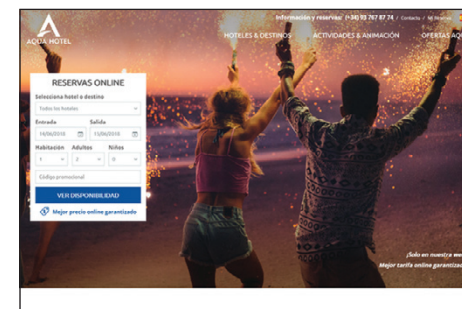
AQUA HOTEL

Información y reservas: (+34) 93 767 87 74 / Contacto / Mi Reserva

HOTELES & DESTINOS ACTIVIDADES & ANIMACIÓN OFERTAS AQU

RESERVAS ONLINE

Selecciona hotel o destino

Todos los hoteles

Entrada

18/06/2018

Salida

19/06/2018

Habitación

1

Adultos

2

Niños

0

Código promocional

VER DISPONIBILIDAD

Mejor precio online garantizado

¡Solo en nuestra we

Mejor tarifa online garantiza